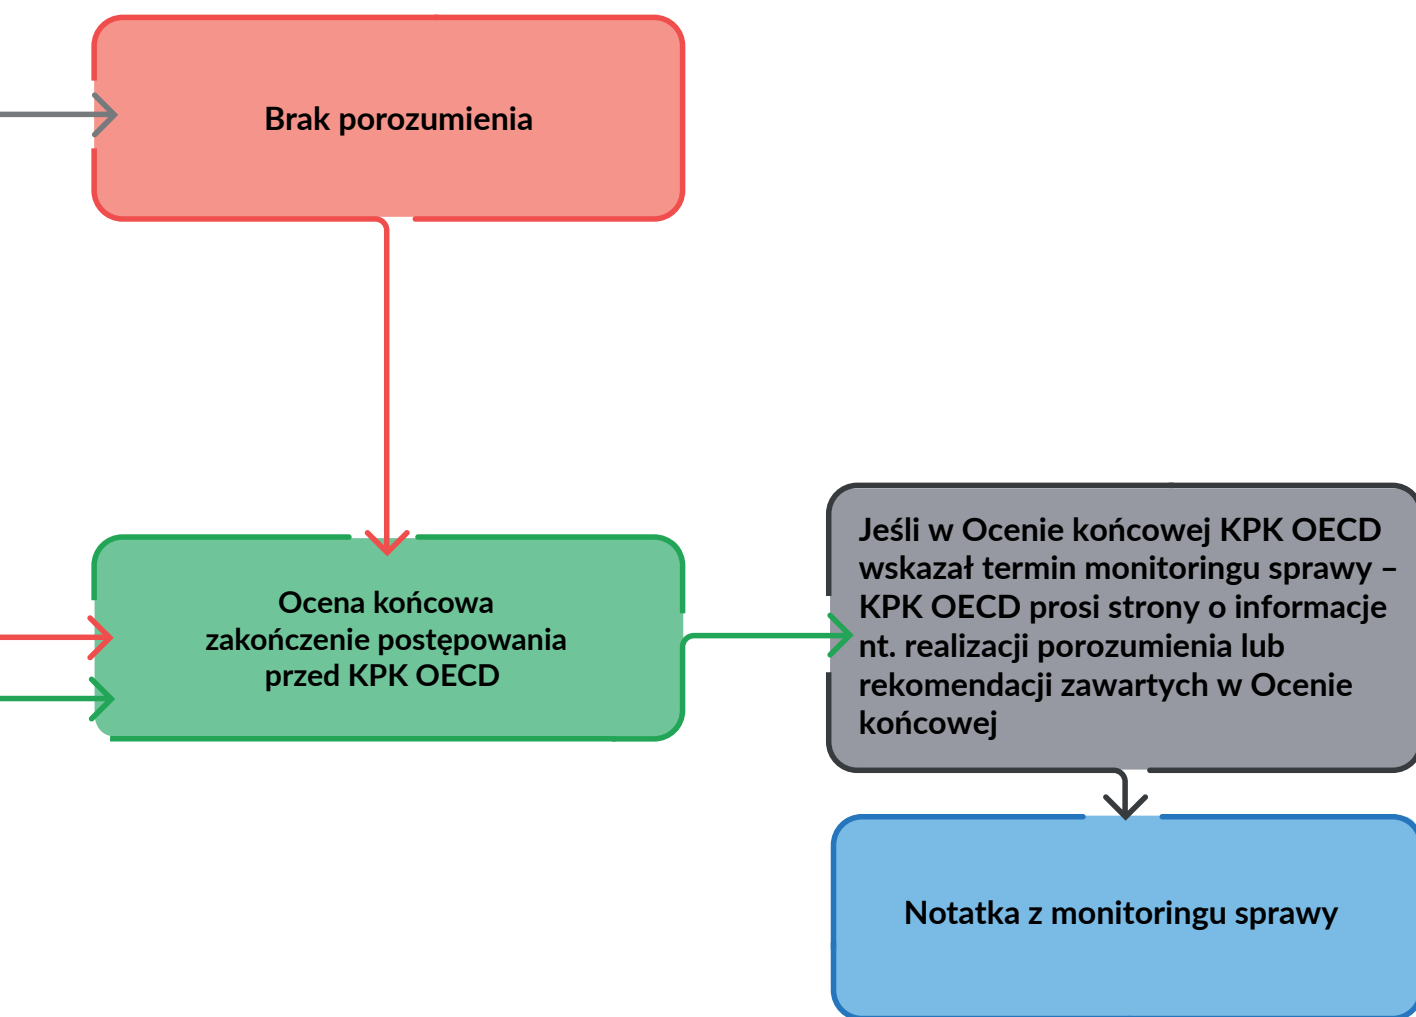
Brak porozumienia

Ocena końcowa
zakończenie postępowania
przed KPK OECD

Jeśli w Ocenie końcowej KPK OECD wskazał termin monitoringu sprawy – KPK OECD prosi strony o informacje nt. realizacji porozumienia lub rekomendacji zawartych w Ocenie końcowej

Notatka z monitoringu sprawy